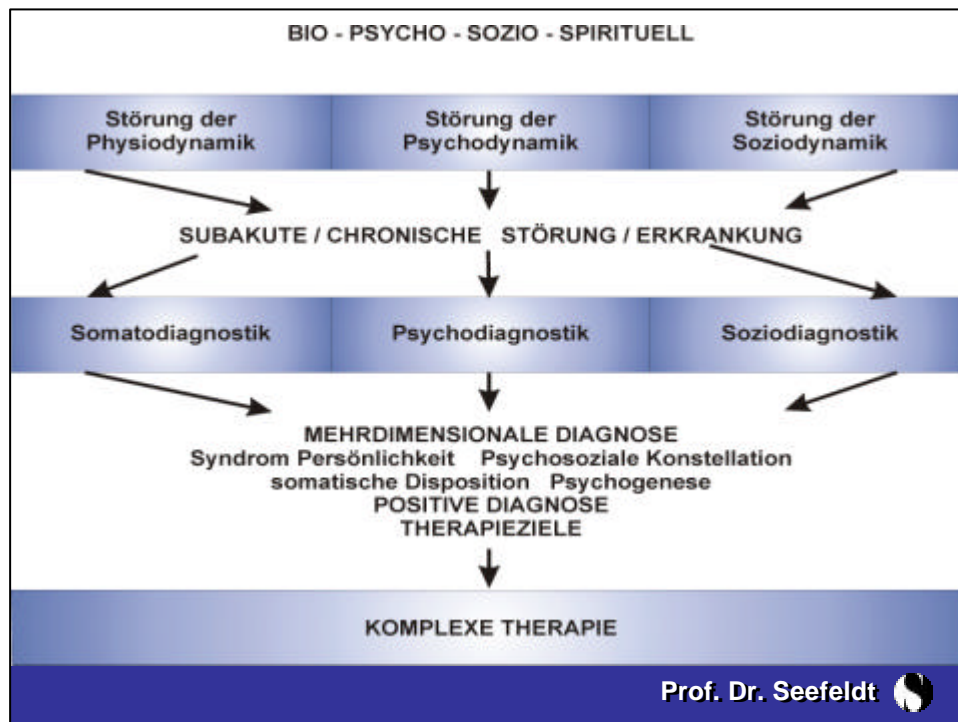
BIO - PSYCHO - SOZIO - SPIRITUELL

Störung der Physiodynamik

Störung der Psychodynamik

Störung der Soziodynamik

SUBAKUTE / CHRONISCHE STÖRUNG / ERKRANKUNG

Somatodiagnostik

Psychodiagnostik

Soziodiagnostik

MEHRDIMENSIONALE DIAGNOSE
Syndrom Persönlichkeit Psychosoziale Konstellation
somatische Disposition Psychogenese
POSITIVE DIAGNOSE
THERAPIEZIELE

KOMPLEXE THERAPIE

Prof. Dr. Seefeldt